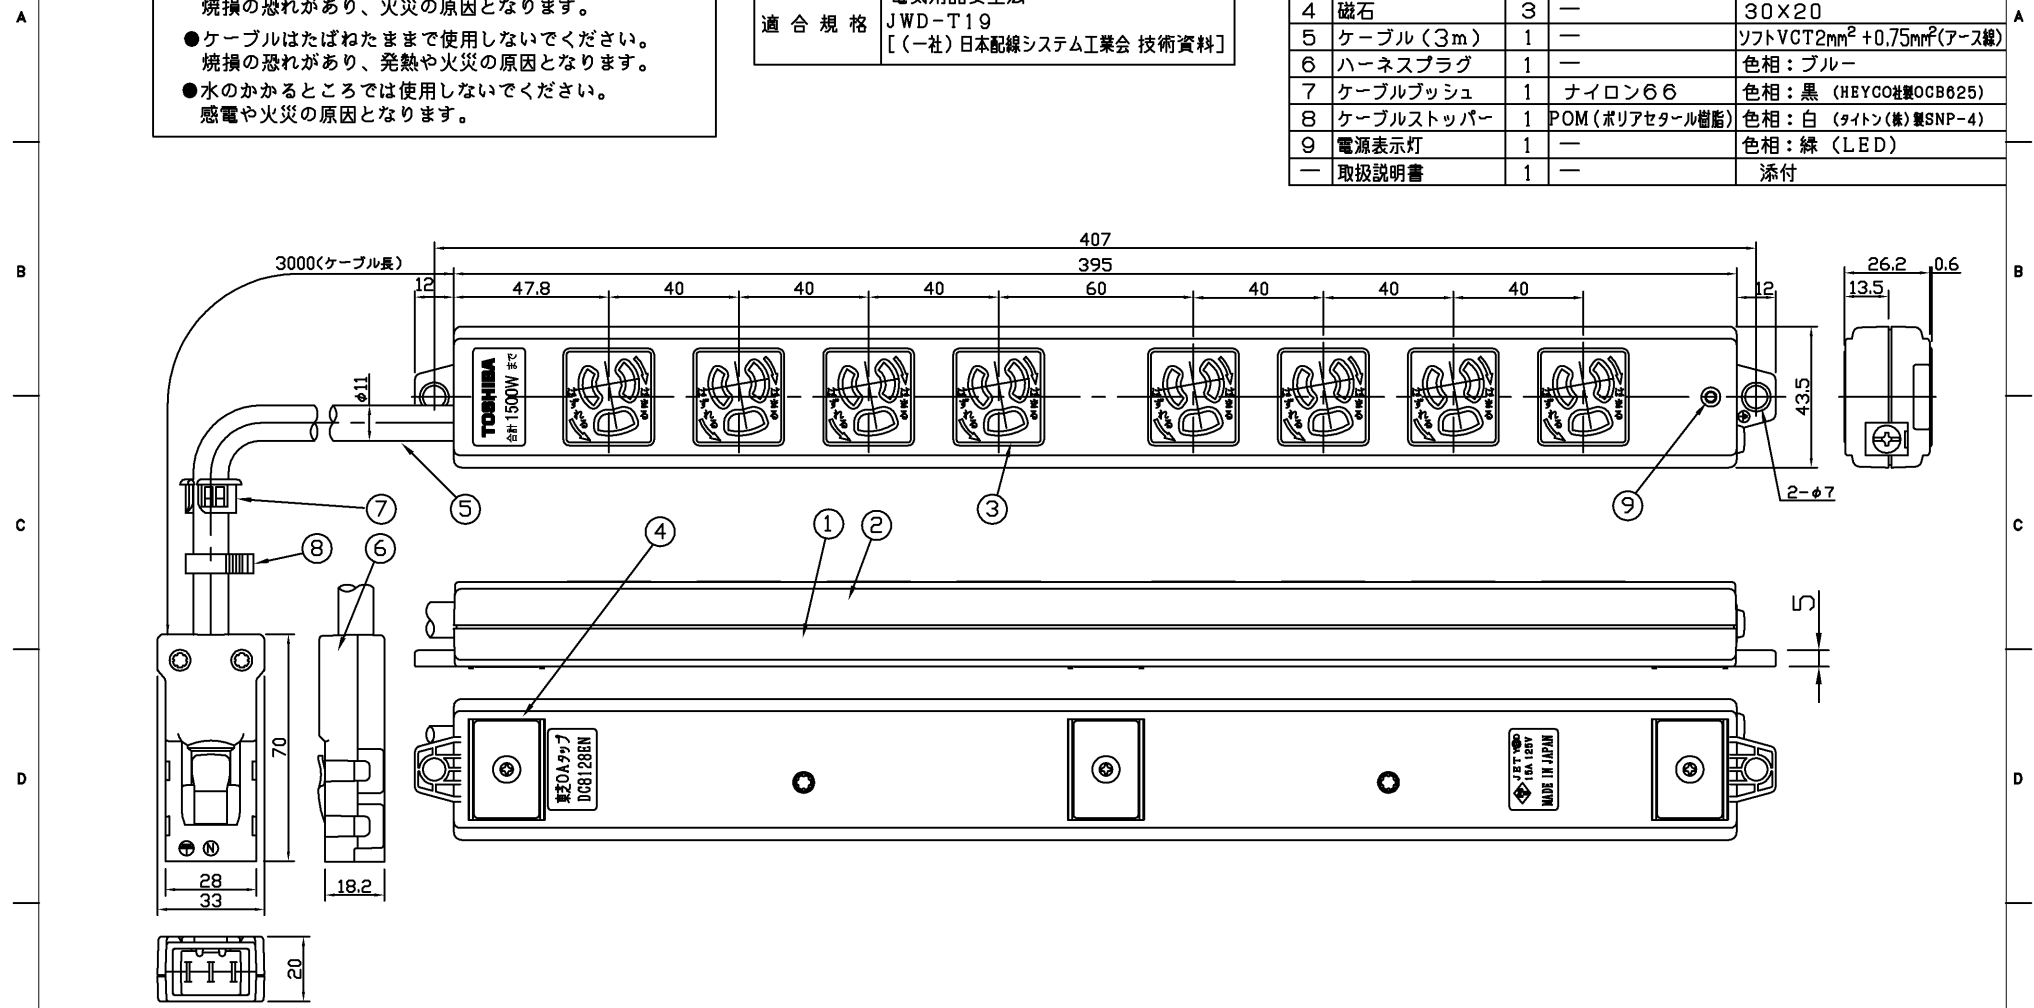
A

焼損の恐れがあり、火災の原因となります。
●ケーブルはたばねたままで使用しないでください。焼損の恐れがあり、発熱や火災の原因となります。
●水のかかるところでは使用しないでください。感電や火災の原因となります。

| 適合規格 | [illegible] JWD-T19 [(一社)日本配線システム工業会 技術資料] |
|---|---|

| 4 | 磁石 | 3 | ー | 30×20 |
|---|---|---|---|---|
| 5 | ケーブル(3m) | 1 | ー | ソフトVCT2mm$^2$ +0.75mm$^2$(アース線) |
| 6 | ハーネスプラグ | 1 | ー | 色相:ブルー |
| 7 | ケーブルブッシュ | 1 | ナイロン66 | 色相:黒 (HEYCO社製OCB625) |
| 8 | ケーブルストッパー | 1 | POM(ポリアセタール樹脂) | 色相:白 (タイトン(株)製SNP-4) |
| 9 | 電源表示灯 | 1 | ー | 色相:緑 (LED) |
| ー | 取扱説明書 | 1 | ー | 添付 |

A

B

3000(ケーブル長)
407
395
12
47.8
40
40
40
60
40
40
40
12
26.2
0.6
13.5
φ11
TOSHIBA
合計1500Wまで
43.5
2-φ7
⑦
⑤
③
⑨
④
①
②
⑧
⑥
5
70
東芝20Aタップ
DC8128BN
JET
15A 125V
MADE IN JAPAN
28
33
18.2
20

B

C

C

D

D